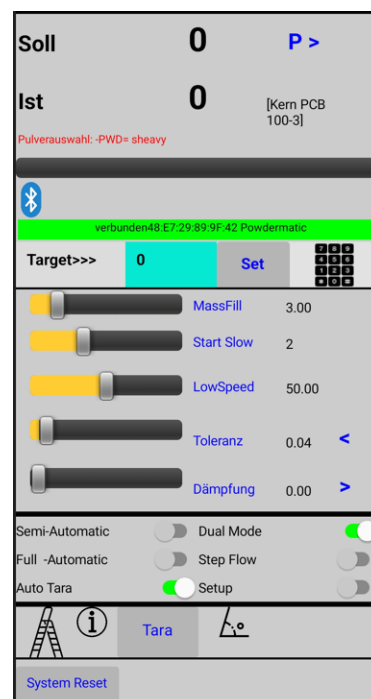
Soll
0
P >

Ist
0
[Kern PCB 100-3]

Pulverauswahl: -PWD= sheavy

verbunden48:E7:29:89:9F:42 Powdermatic

Target>>>
0
Set

MassFill
3.00

Start Slow
2

LowSpeed
50.00

Toleranz
0.04
<

Dämpfung
0.00
>

Semi-Automatic
Dual Mode
Full -Automatic
Step Flow
Auto Tara
Setup

Tara

System Reset